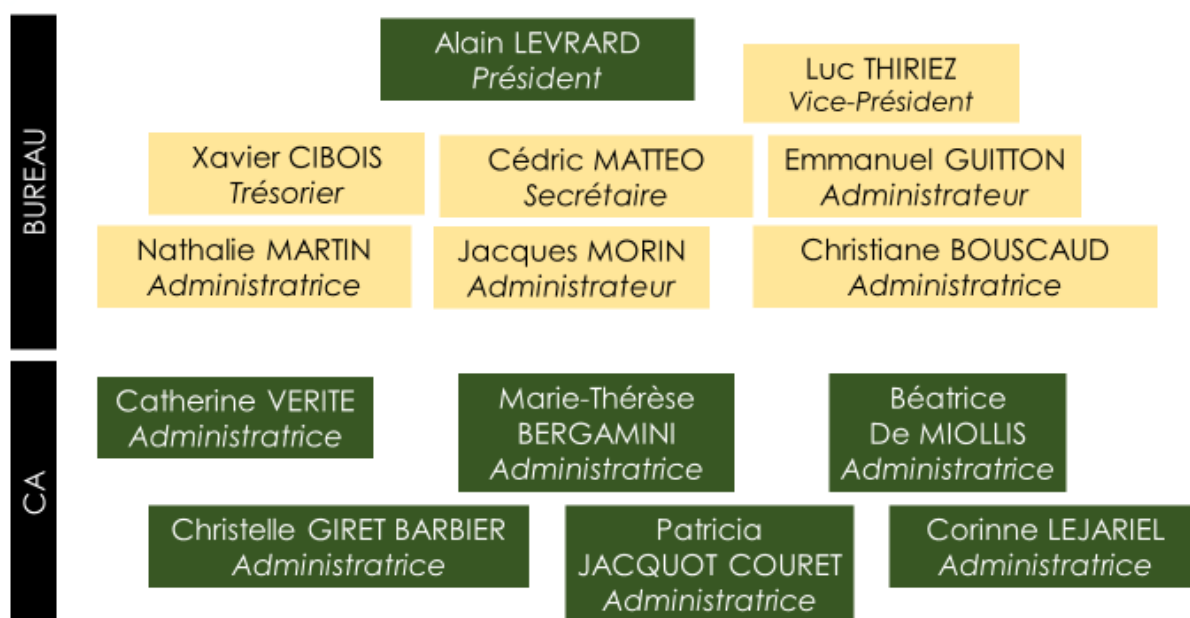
BUREAU

Alain LEVRARD
Président

Luc THIRIEZ
Vice-Président

Xavier CIBOIS
Trésorier

Cédric MATTEO
Secrétaire

Emmanuel GUITTON
Administrateur

Nathalie MARTIN
Administratrice

Jacques MORIN
Administrateur

Christiane BOUSCAUD
Administratrice

CA

Catherine VERITE
Administratrice

Marie-Thérèse BERGAMINI
Administratrice

Béatrice De MIOLLIS
Administratrice

Christelle GIRET BARBIER
Administratrice

Patricia JACQUOT COURET
Administratrice

Corinne LEJARIEL
Administratrice